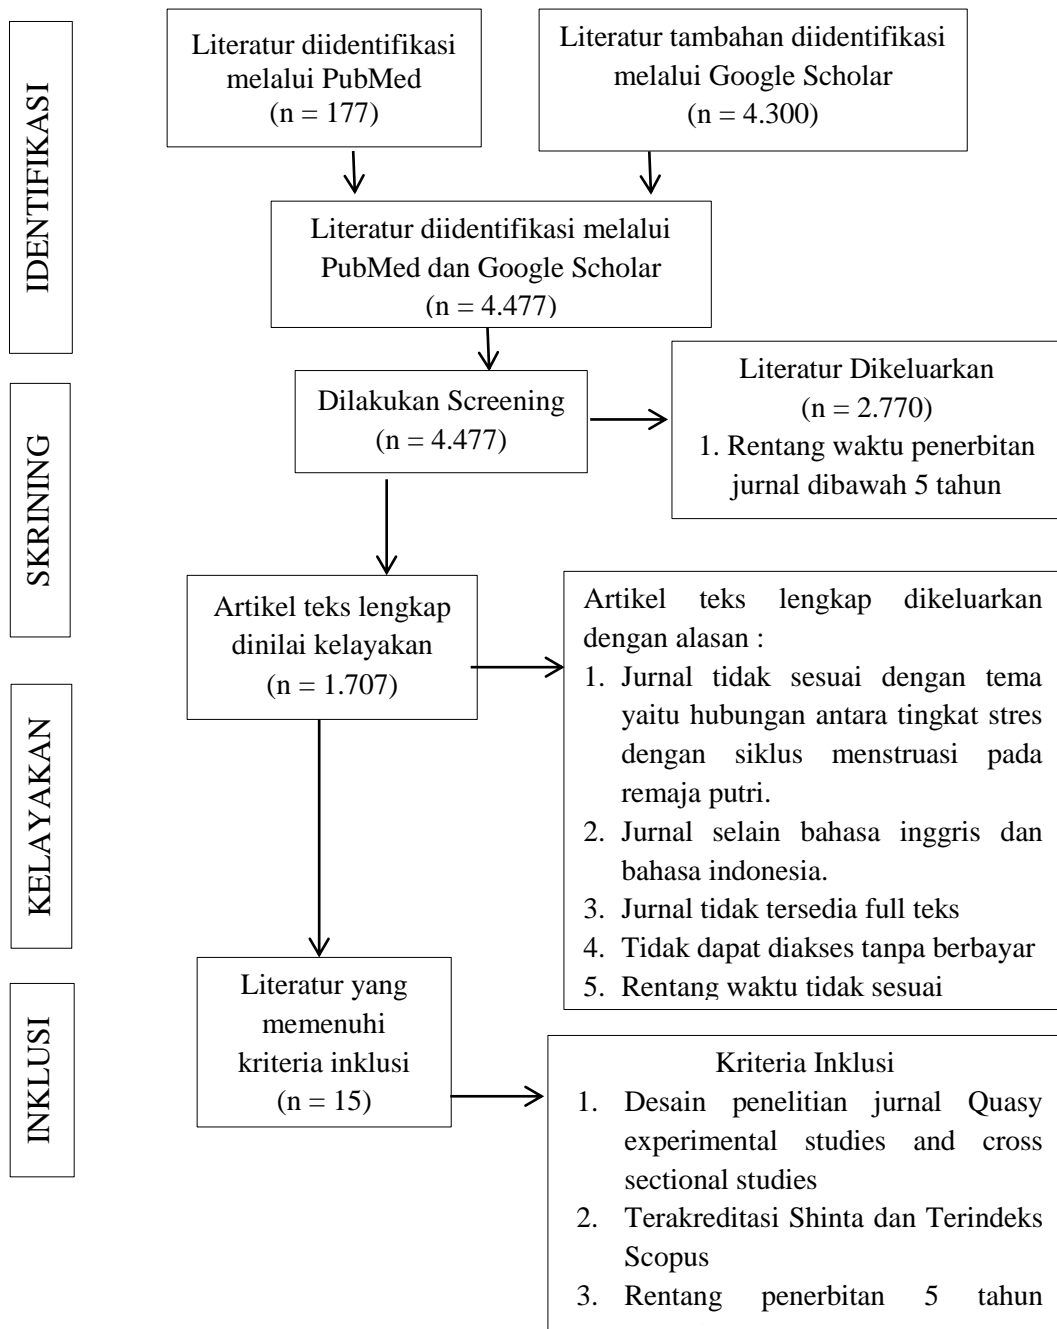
IDENTIFIKASI

Literatur diidentifikasi melalui PubMed (n = 177)

Literatur tambahan diidentifikasi melalui Google Scholar (n = 4.300)

Literatur diidentifikasi melalui PubMed dan Google Scholar (n = 4.477)

SKRINING

Dilakukan Screening (n = 4.477)

Literatur Dikeluarkan (n = 2.770)
1. Rentang waktu penerbitan jurnal dibawah 5 tahun

KELAYAKAN

Artikel teks lengkap dinilai kelayakan (n = 1.707)

Artikel teks lengkap dikeluarkan dengan alasan :
1. Jurnal tidak sesuai dengan tema yaitu hubungan antara tingkat stres dengan siklus menstruasi pada remaja putri.
2. Jurnal selain bahasa inggris dan bahasa indonesia.
3. Jurnal tidak tersedia full teks
4. Tidak dapat diakses tanpa berbayar
5. Rentang waktu tidak sesuai

INKLUSI

Literatur yang memenuhi kriteria inklusi (n = 15)

Kriteria Inklusi
1. Desain penelitian jurnal Quasy experimental studies and cross sectional studies
2. Terakreditasi Shinta dan Terindeks Scopus
3. Rentang penerbitan 5 tahun